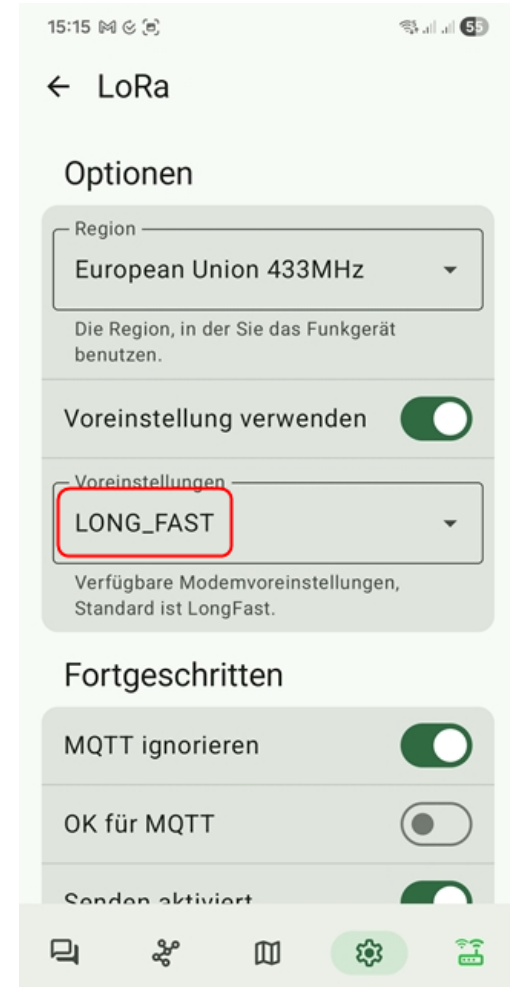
15:15

55

← LoRa

Optionen

Region
European Union 433MHz

Die Region, in der Sie das Funkgerät benutzen.

Voreinstellung verwenden

Voreinstellungen
LONG_FAST

Verfügbare Modemvoreinstellungen, Standard ist LongFast.

Fortgeschritten

MQTT ignorieren

OK für MQTT

Senden aktiviert